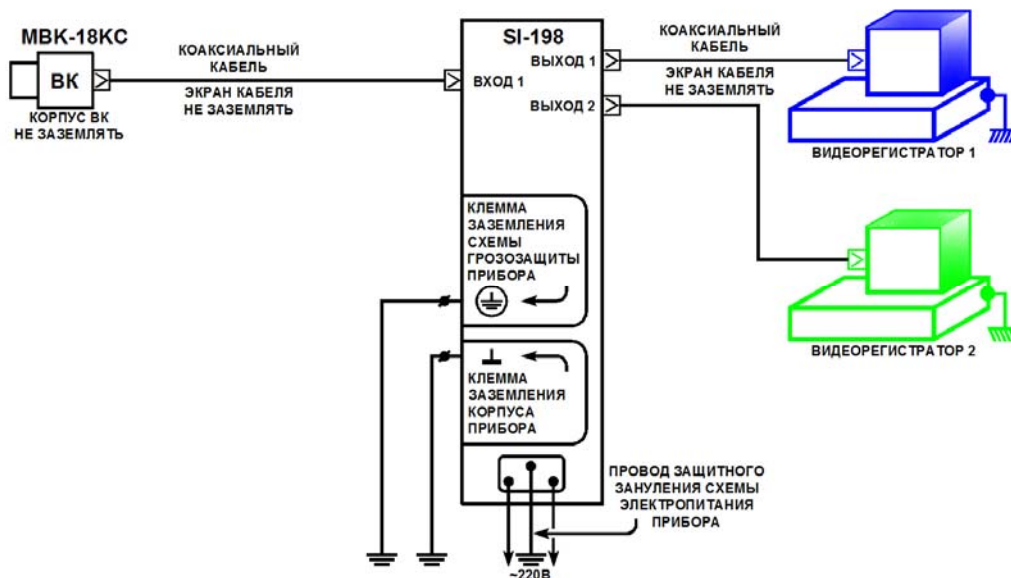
MBK-18KC

ВК

КОРПУС ВК НЕ ЗАЗЕМЛЯТЬ

КОАКСИАЛЬНЫЙ КАБЕЛЬ

ЭКРАН КАБЕЛЯ НЕ ЗАЗЕМЛЯТЬ

SI-198

ВХОД 1

ВЫХОД 1

ВЫХОД 2

КОАКСИАЛЬНЫЙ КАБЕЛЬ

ЭКРАН КАБЕЛЯ НЕ ЗАЗЕМЛЯТЬ

ВИДЕОРЕГИСТРАТОР 1

КЛЕММА ЗАЗЕМЛЕНИЯ СХЕМЫ ГРОЗОЗАЩИТЫ ПРИБОРА

ВИДЕОРЕГИСТРАТОР 2

КЛЕММА ЗАЗЕМЛЕНИЯ КОРПУСА ПРИБОРА

ПРОВОД ЗАЩИТНОГО ЗАНУЛЕНИЯ СХЕМЫ ЭЛЕКТРОПИТАНИЯ ПРИБОРА

~220В